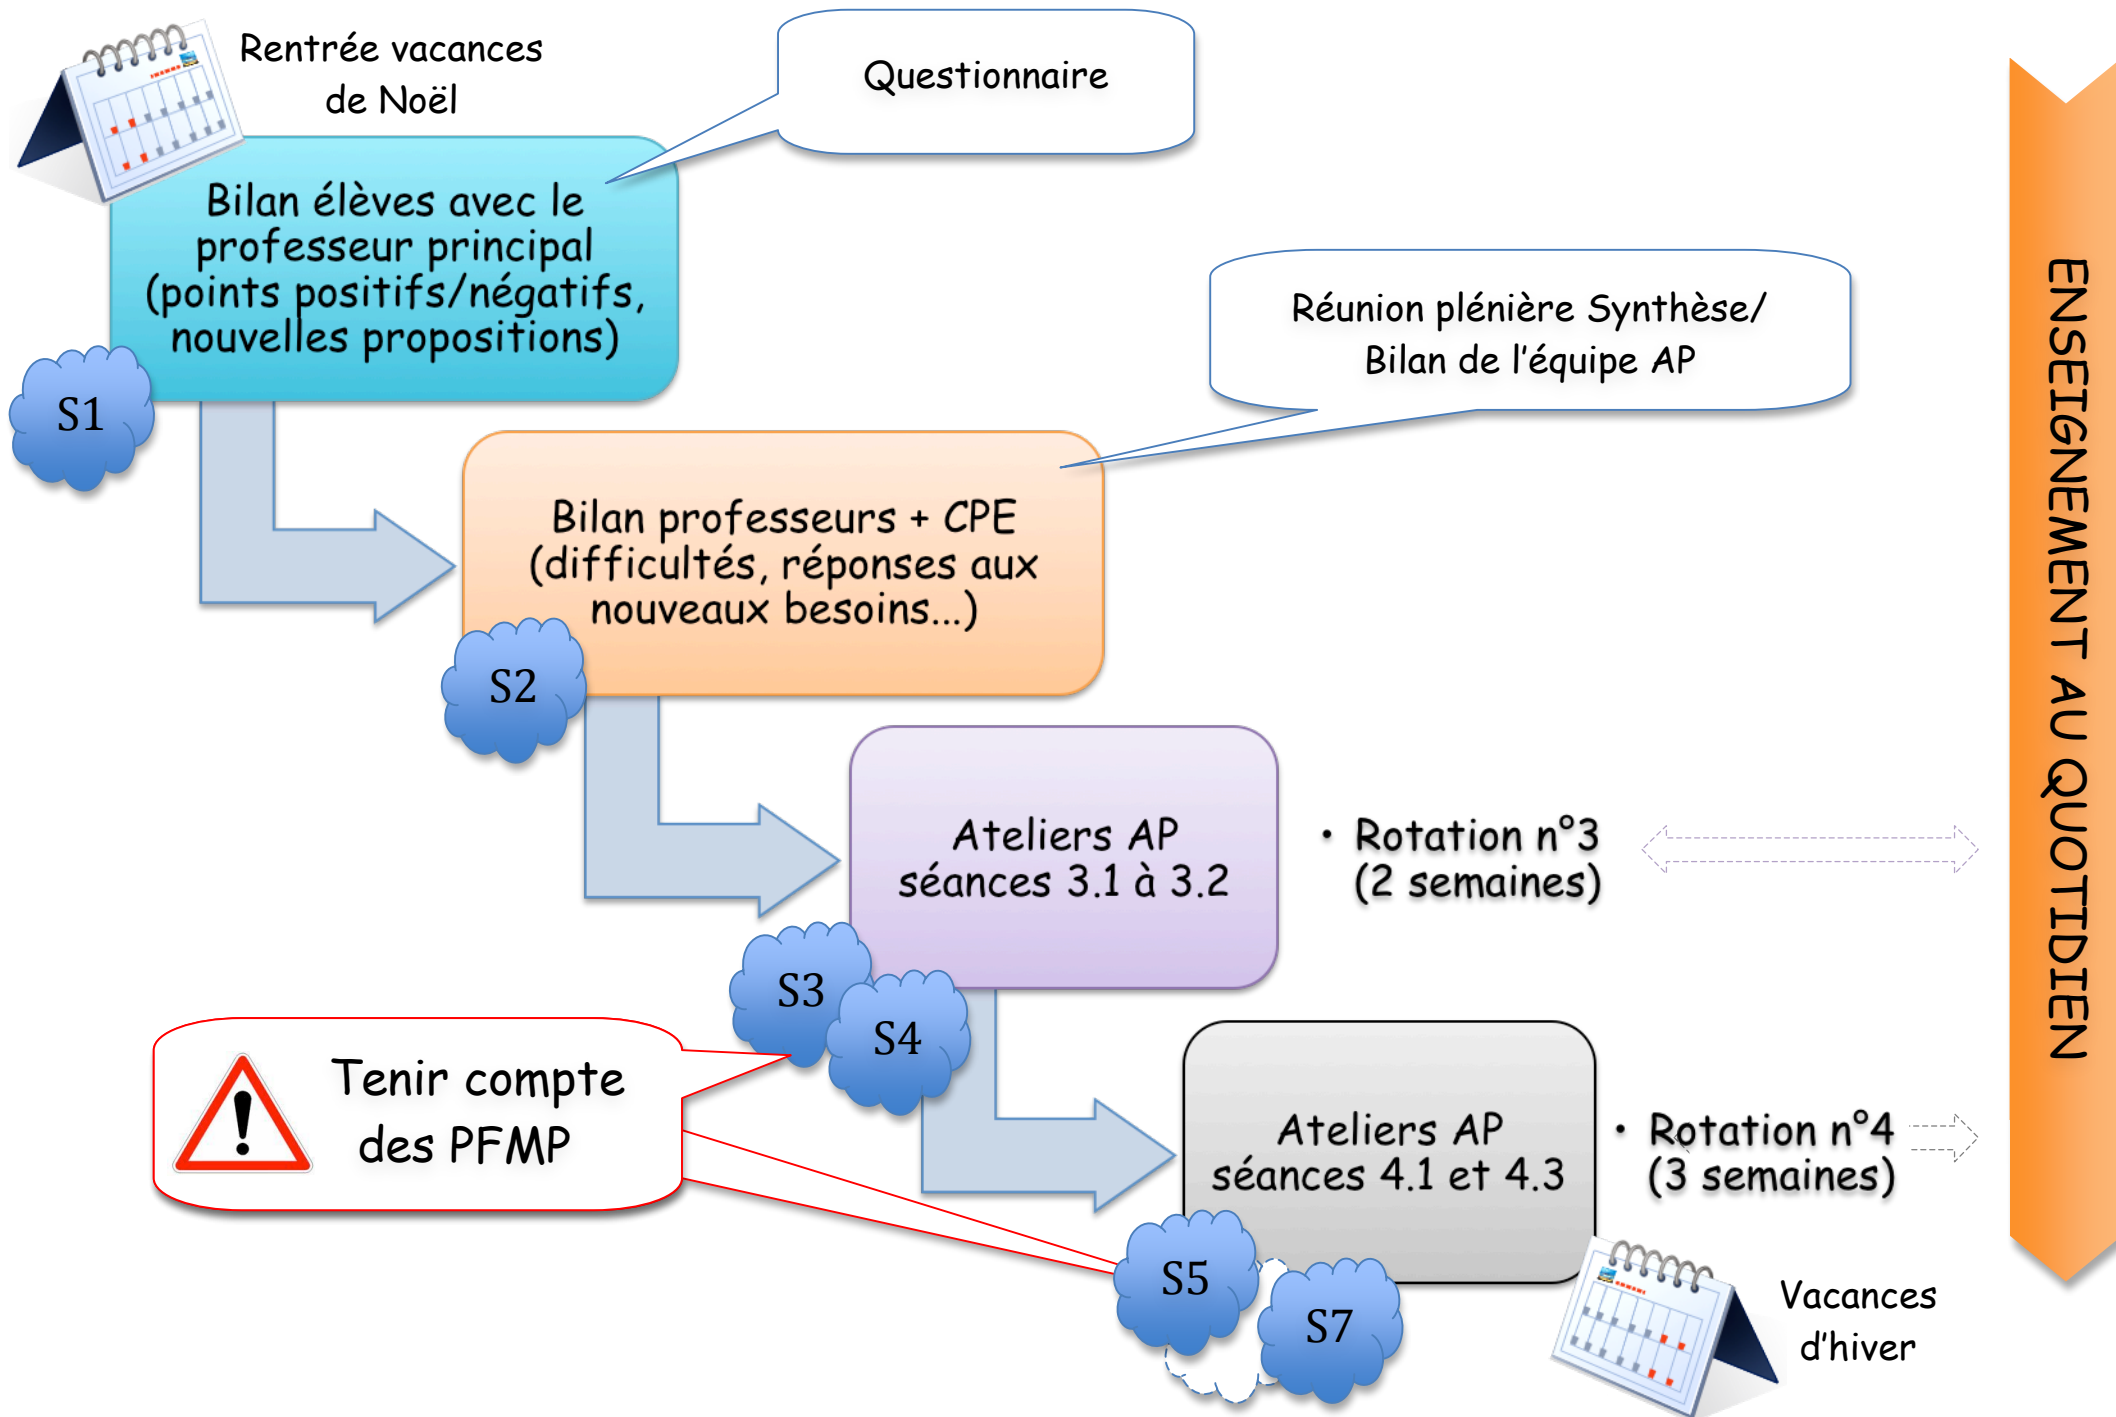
Rentrée vacances de Noël

Questionnaire

Bilan élèves avec le professeur principal (points positifs/négatifs, nouvelles propositions)

S1

Réunion plénière Synthèse/ Bilan de l'équipe AP

Bilan professeurs + CPE (difficultés, réponses aux nouveaux besoins...)

S2

Ateliers AP séances 3.1 à 3.2

• Rotation n°3 (2 semaines)

S3

S4

Tenir compte des PFMP

Ateliers AP séances 4.1 et 4.3

• Rotation n°4 (3 semaines)

S5

S7

Vacances d'hiver

ENSEIGNEMENT AU QUOTIDIEN